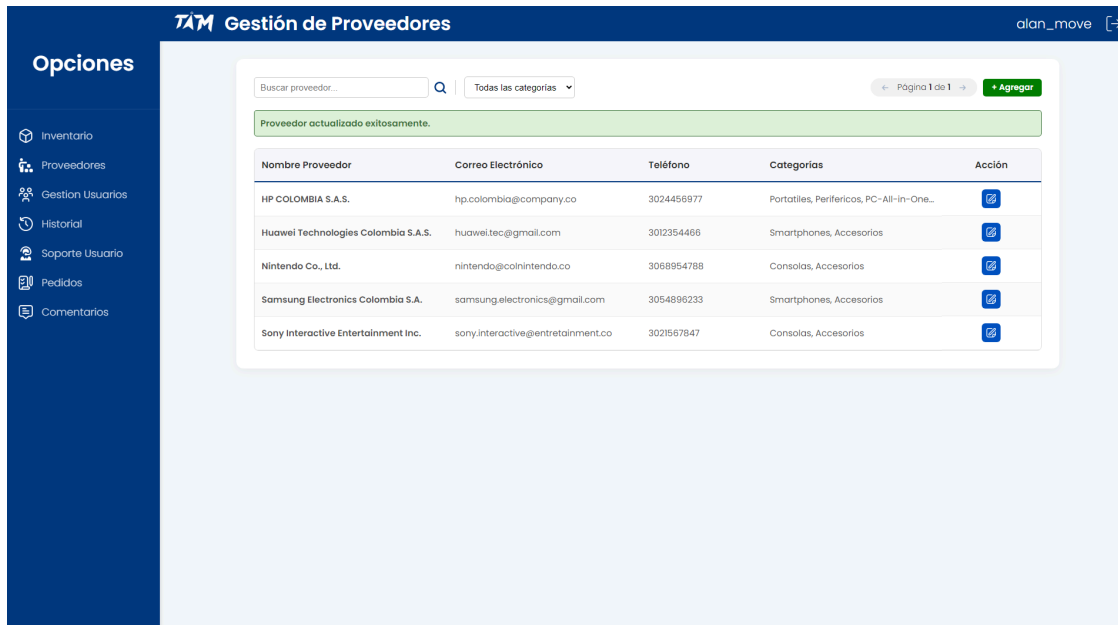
TAM Gestión de Proveedores

alan_move

Opciones

Inventario
Proveedores
Gestion Usuarios
Historial
Soporte Usuario
Pedidos
Comentarios

Buscar proveedor...

Todas las categorías

← Página 1 de 1 →

+ Agregar

Proveedor actualizado exitosamente.

| Nombre Proveedor | Correo Electrónico | Teléfono | Categorias | Acción |
|---|---|---|---|---|
| HP COLOMBIA S.A.S. | hp.colombia@company.co | 3024456977 | Portatiles, Perifericos, PC-All-in-One... | |
| Huawei Technologies Colombia S.A.S. | huawei.tec@gmail.com | 3012354466 | Smartphones, Accesorios | |
| Nintendo Co., Ltd. | nintendo@colnintendo.co | 3068954788 | Consolas, Accesorios | |
| Samsung Electronics Colombia S.A. | samsung.electronics@gmail.com | 3054896233 | Smartphones, Accesorios | |
| Sony Interactive Entertainment Inc. | sony.interactive@entretainment.co | 3021567847 | Consolas, Accesorios | |